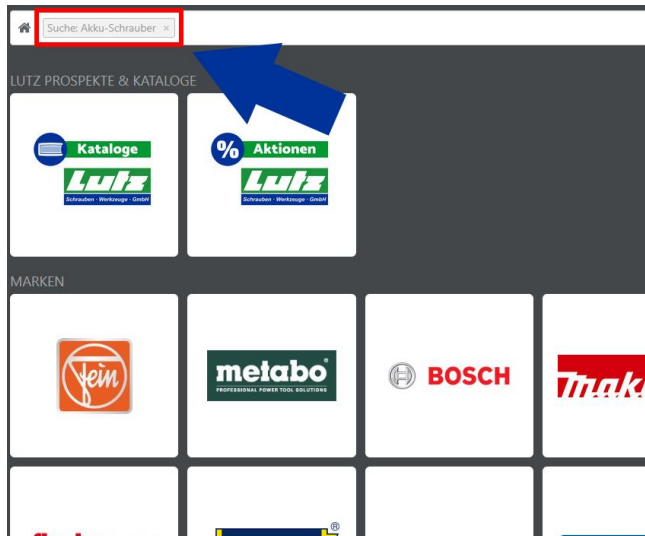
Suche: Akku-Schrauber ×

LUTZ PROSPEKTE & KATALOGE

Kataloge
Lutz
Schrauben · Werkzeuge · GmbH

% Aktionen
Lutz
Schrauben · Werkzeuge · GmbH

MARKEN

Fein

metabo
PROFESSIONAL POWER TOOL SOLUTIONS

BOSCH

Mak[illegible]

®